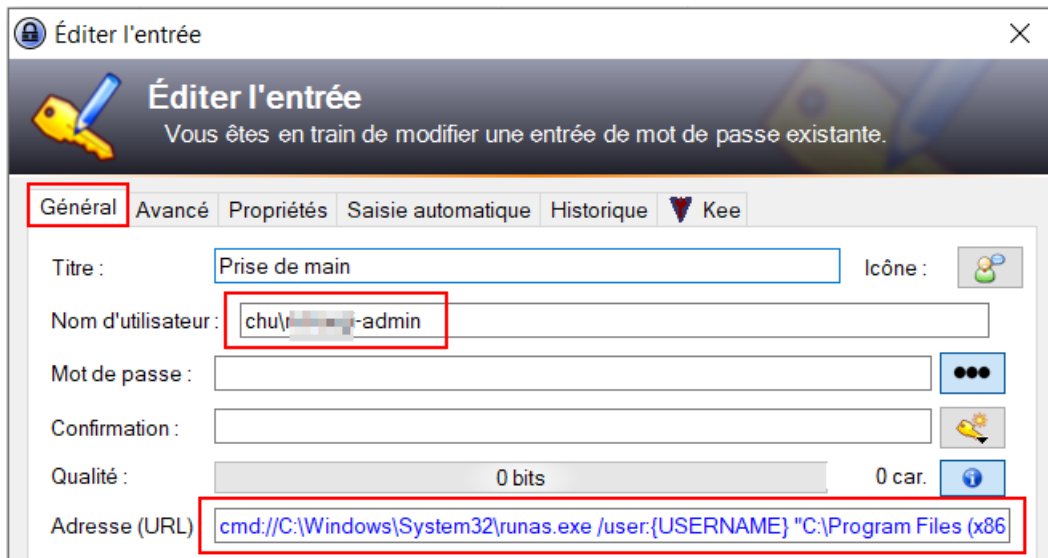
Éditer l'entrée

Éditer l'entrée
Vous êtes en train de modifier une entrée de mot de passe existante.

Général | Avancé | Propriétés | Saisie automatique | Historique | Kee

Titre : Prise de main
Icône :

Nom d'utilisateur : chu\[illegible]-admin

Mot de passe :
●●●

Confirmation :

Qualité : 0 bits
0 car.

Adresse (URL) : cmd://C:\Windows\System32\runas.exe /user:{USERNAME} "C:\Program Files (x86